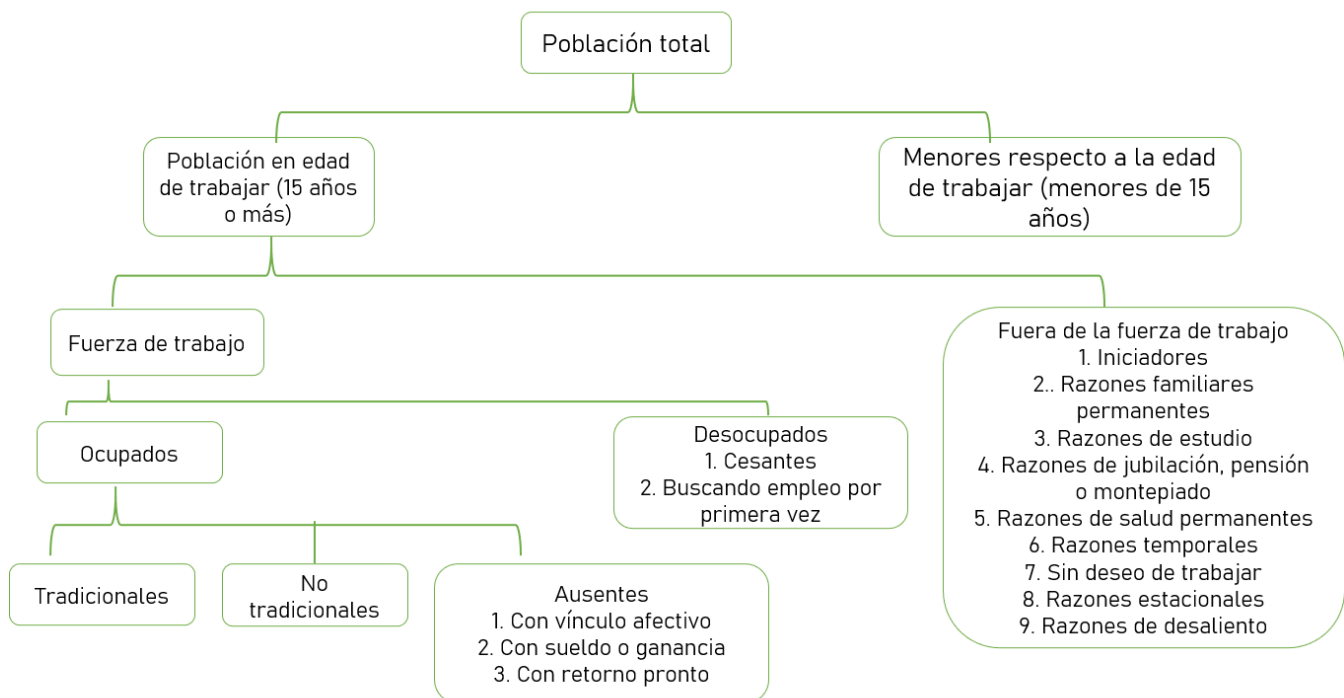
Población total

Población en edad de trabajar (15 años o más)

Menores respecto a la edad de trabajar (menores de 15 años)

Fuerza de trabajo

Fuera de la fuerza de trabajo
1. Iniciadores
2.. Razones familiares permanentes
3. Razones de estudio
4. Razones de jubilación, pensión o montepiado
5. Razones de salud permanentes
6. Razones temporales
7. Sin deseo de trabajar
8. Razones estacionales
9. Razones de desaliento

Ocupados

Desocupados
1. Cesantes
2. Buscando empleo por primera vez

Tradicionales

No tradicionales

Ausentes
1. Con vínculo afectivo
2. Con sueldo o ganancia
3. Con retorno pronto